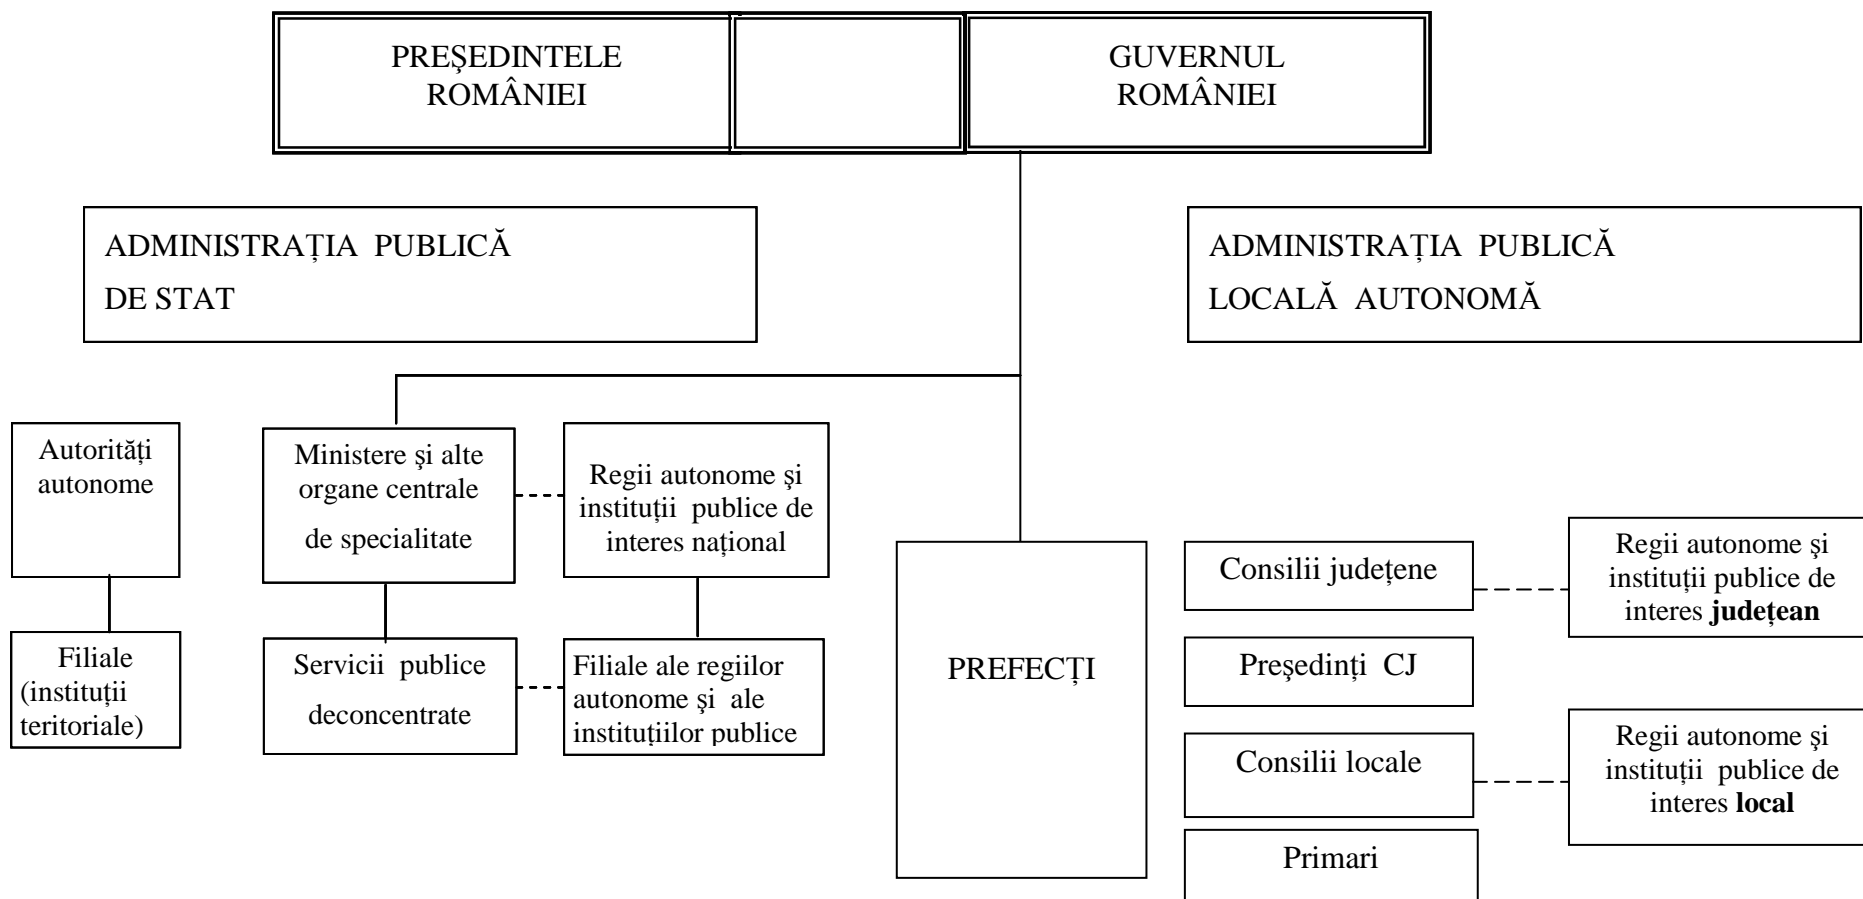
PREȘEDINTELE ROMÂNIEI

GUVERNUL ROMÂNIEI

ADMINISTRAȚIA PUBLICĂ DE STAT

ADMINISTRAȚIA PUBLICĂ LOCALĂ AUTONOMĂ

Autorități autonome

Filiale (instituții teritoriale)

Ministere şi alte organe centrale de specialitate

Regii autonome şi instituții publice de interes național

Servicii publice deconcentrate

Filiale ale regiilor autonome şi ale instituțiilor publice

PREFECȚI

Consilii județene

Regii autonome şi instituții publice de interes **județean**

Preşedinți CJ

Consilii locale

Regii autonome şi instituții publice de interes **local**

Primari